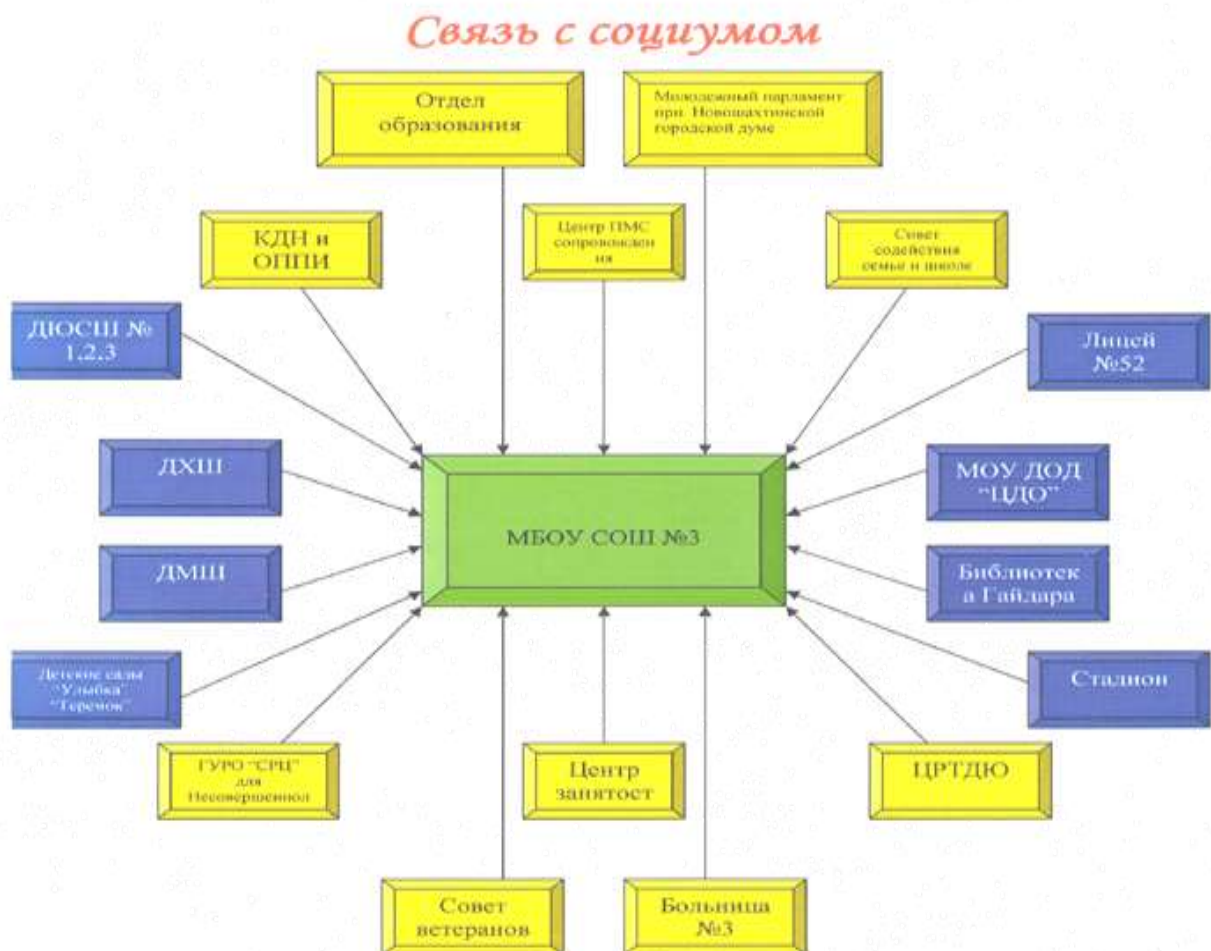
Связь с социумом

Отдел образования

Молодежный парламент при Новошахтинской городской думе

КДН и ОППИ

Центр ПМС сопровождения

Совет содействия семье и школе

ДЮСШ № 1,2,3

Лицей №52

ДХШ

МБОУ СОШ №3

МОУ ДОД "ЦДО"

ДМШ

Библиотека Гайдара

Детские сады "Улыбка" "Теремок"

Стадион

ГУРО "СРЦ" для Несовершеннол

Центр занятост

ЦРТДЮ

Совет ветеранов

Больница №3